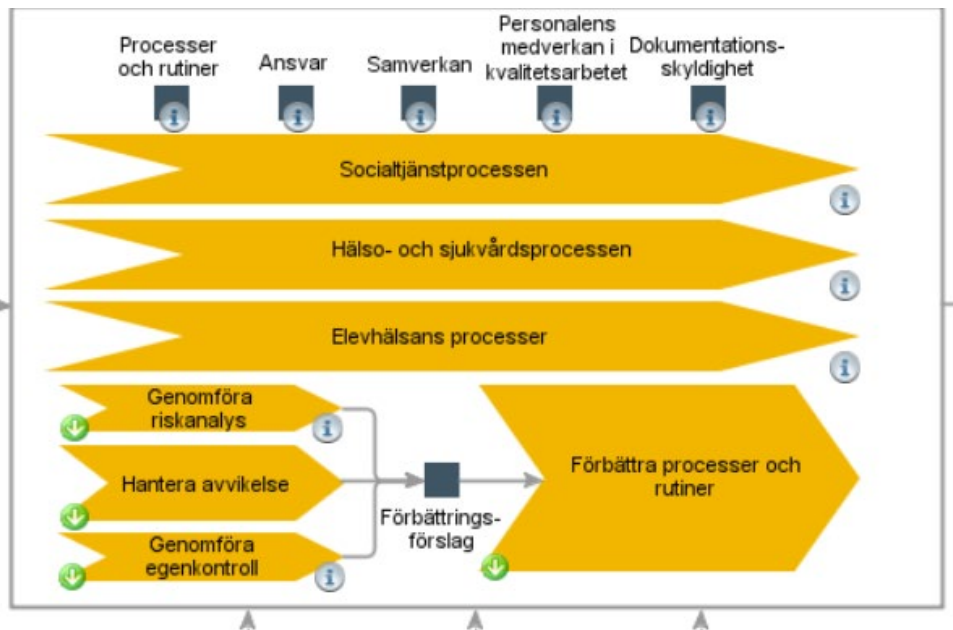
Processer och rutiner

Ansvar

Samverkan

Personalens medverkan i kvalitetsarbetet

Dokumentations-skyldighet

Socialtjänstprocessen

Hälso- och sjukvårdsprocessen

Elevhälsans processer

Genomföra riskanalys

Hantera avvikelse

Genomföra egenkontroll

Förbättrings-förslag

Förbättra processer och rutiner